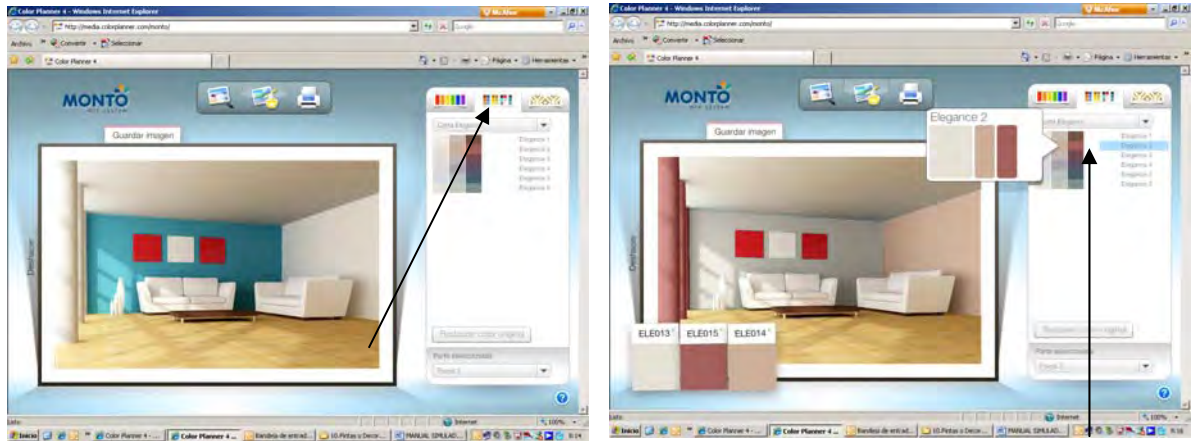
Color Planner 4 - Windows Internet Explorer
http://media.colorplanner.com/monto/
Archivo Convertir Seleccionar
Color Planner 4
Página Herramientas
MONTO
Guardar imagen
Carta Elegance
Elegance 1
Elegance 2
Elegance 3
Elegance 4
Elegance 5
Elegance 6
Deshacer
Restaurar color original
Parte seleccionada
Pared 1
Listo
Internet
100%
Inicio
Color Planner 4 - ...
Color Planner 4 ...

Color Planner 4 - Windows Internet Explorer
http://media.colorplanner.com/monto/
Archivo Convertir Seleccionar
Color Planner 4
Página Herramientas
MONTO
Guardar imagen
Elegance 2
Carta Elegance
Elegance 1
Elegance 2
Elegance 3
Elegance 4
Elegance 5
Elegance 6
Deshacer
ELE013
ELE015
ELE014
Restaurar color original
Parte seleccionada
Pared 1
Listo
Internet
100%
Inicio
Color Planner 4 - ...
Color Planner 4 ...
Bandeja de entrad...
10.Pintas y Decor...
MANUAL SIMULAD...